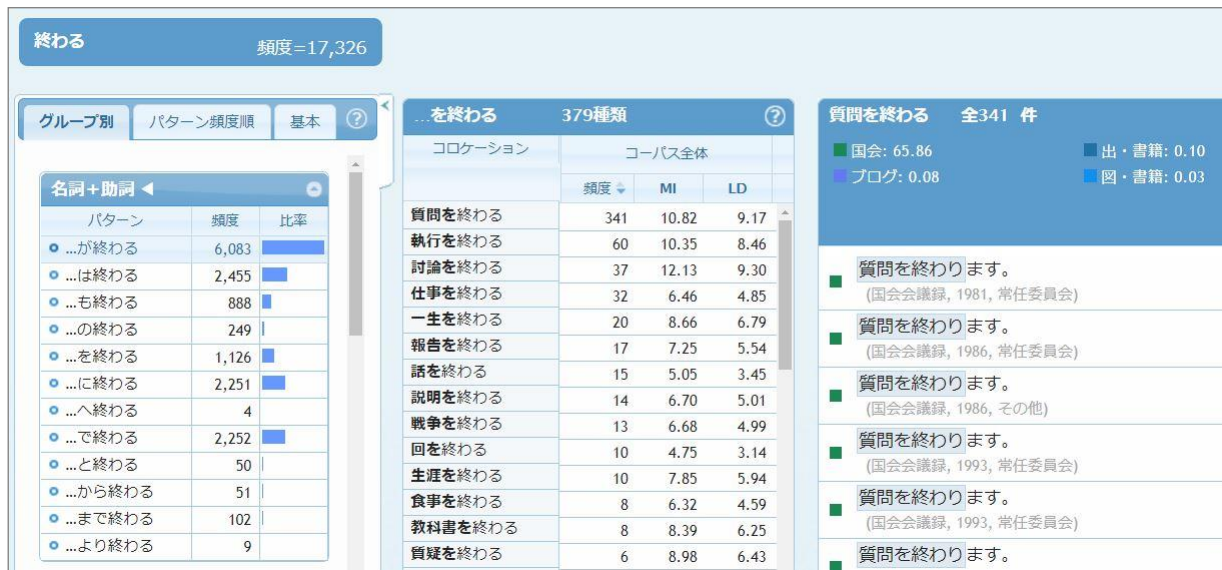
終わる 頻度=17,326

グループ別 パターン頻度順 基本 ?

名詞+助詞 ◀

| パターン | 頻度 | 比率 |
|---|---|---|
| ...が終わる | 6,083 | |
| ...は終わる | 2,455 | |
| ...も終わる | 888 | |
| ...の終わる | 249 | |
| ...を終わる | 1,126 | |
| ...に終わる | 2,251 | |
| ...へ終わる | 4 | |
| ...で終わる | 2,252 | |
| ...と終わる | 50 | |
| ...から終わる | 51 | |
| ...まで終わる | 102 | |
| ...より終わる | 9 | |

...を終わる 379種類 ?

| コロケーション | 頻度 | MI | LD |
|---|---|---|---|
| | コーパス全体 | | |
| 質問を終わる | 341 | 10.82 | 9.17 |
| 執行を終わる | 60 | 10.35 | 8.46 |
| 討論を終わる | 37 | 12.13 | 9.30 |
| 仕事を終わる | 32 | 6.46 | 4.85 |
| 一生を終わる | 20 | 8.66 | 6.79 |
| 報告を終わる | 17 | 7.25 | 5.54 |
| 話を終わる | 15 | 5.05 | 3.45 |
| 説明を終わる | 14 | 6.70 | 5.01 |
| 戦争を終わる | 13 | 6.68 | 4.99 |
| 回を終わる | 10 | 4.75 | 3.14 |
| 生涯を終わる | 10 | 7.85 | 5.94 |
| 食事を終わる | 8 | 6.32 | 4.59 |
| 教科書を終わる | 8 | 8.39 | 6.25 |
| 質疑を終わる | 6 | 8.98 | 6.43 |

質問を終わる 全341 件

国会: 65.86
出・書籍: 0.10
ブログ: 0.08
図・書籍: 0.03

質問を終わります。
(国会会議録, 1981, 常任委員会)

質問を終わります。
(国会会議録, 1986, 常任委員会)

質問を終わります。
(国会会議録, 1986, その他)

質問を終わります。
(国会会議録, 1993, 常任委員会)

質問を終わります。
(国会会議録, 1993, 常任委員会)

質問を終わります。